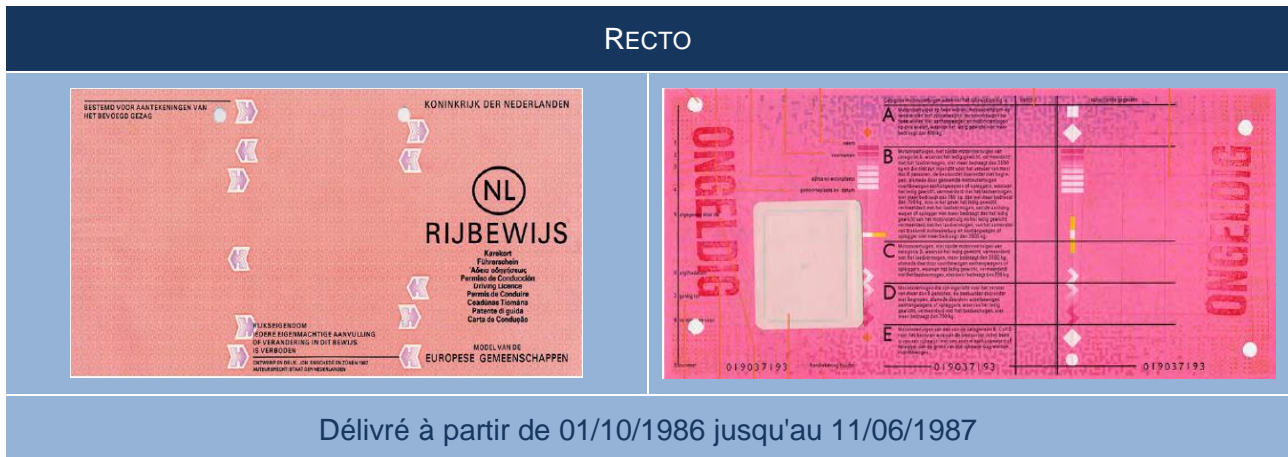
RECTO

BESTEMD VOOR AANTEKENINGEN VAN HET BEVOEGD GEZAG

KONINKRIJK DER NEDERLANDEN

NL

RIJBEWIJS

Kørekort
Führerschein
Άδεια οδηγήσεως
Permiso de Conducción
Driving Licence
Permis de Conduire
Ceadúnas Tiomána
Patente di guida
Carta de Condução

RIJKSEIGENDOM
ELKE EIGENMACHTIGE AANVULLING OF VERANDERING IN DIT BEWIJS IS VERBODEN

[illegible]

MODEL VAN DE
EUROPESE GEMEENSCHAPPEN

ONGELDIG

A
B
C
D
E

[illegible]

ONGELDIG

019037193

019037193

019037193

Délivré à partir de 01/10/1986 jusqu'au 11/06/1987